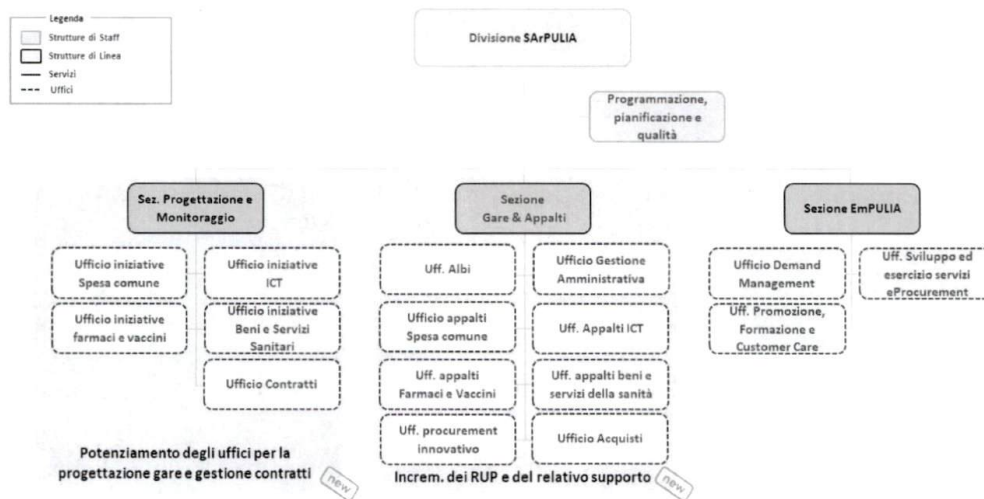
Legenda
Strutture di Staff
Strutture di Linea
Servizi
Uffici

Divisione SArPULIA

Programmazione, pianificazione e qualità

Sez. Progettazione e Monitoraggio

Ufficio iniziative Spesa comune

Ufficio iniziative ICT

Ufficio iniziative farmaci e vaccini

Ufficio iniziative Beni e Servizi Sanitari

Ufficio Contratti

Sezione Gare & Appalti

Uff. Albi

Ufficio Gestione Amministrativa

Ufficio appalti Spesa comune

Uff. Appalti ICT

Uff. appalti Farmaci e Vaccini

Uff. appalti beni e servizi della sanità

Uff. procurement innovativo

Ufficio Acquisti

Sezione EmPULIA

Ufficio Demand Management

Uff. Sviluppo ed esercizio servizi eProcurement

Uff. Promozione, Formazione e Customer Care

Potenziamento degli uffici per la progettazione gare e gestione contratti new

Increm. dei RUP e del relativo supporto new